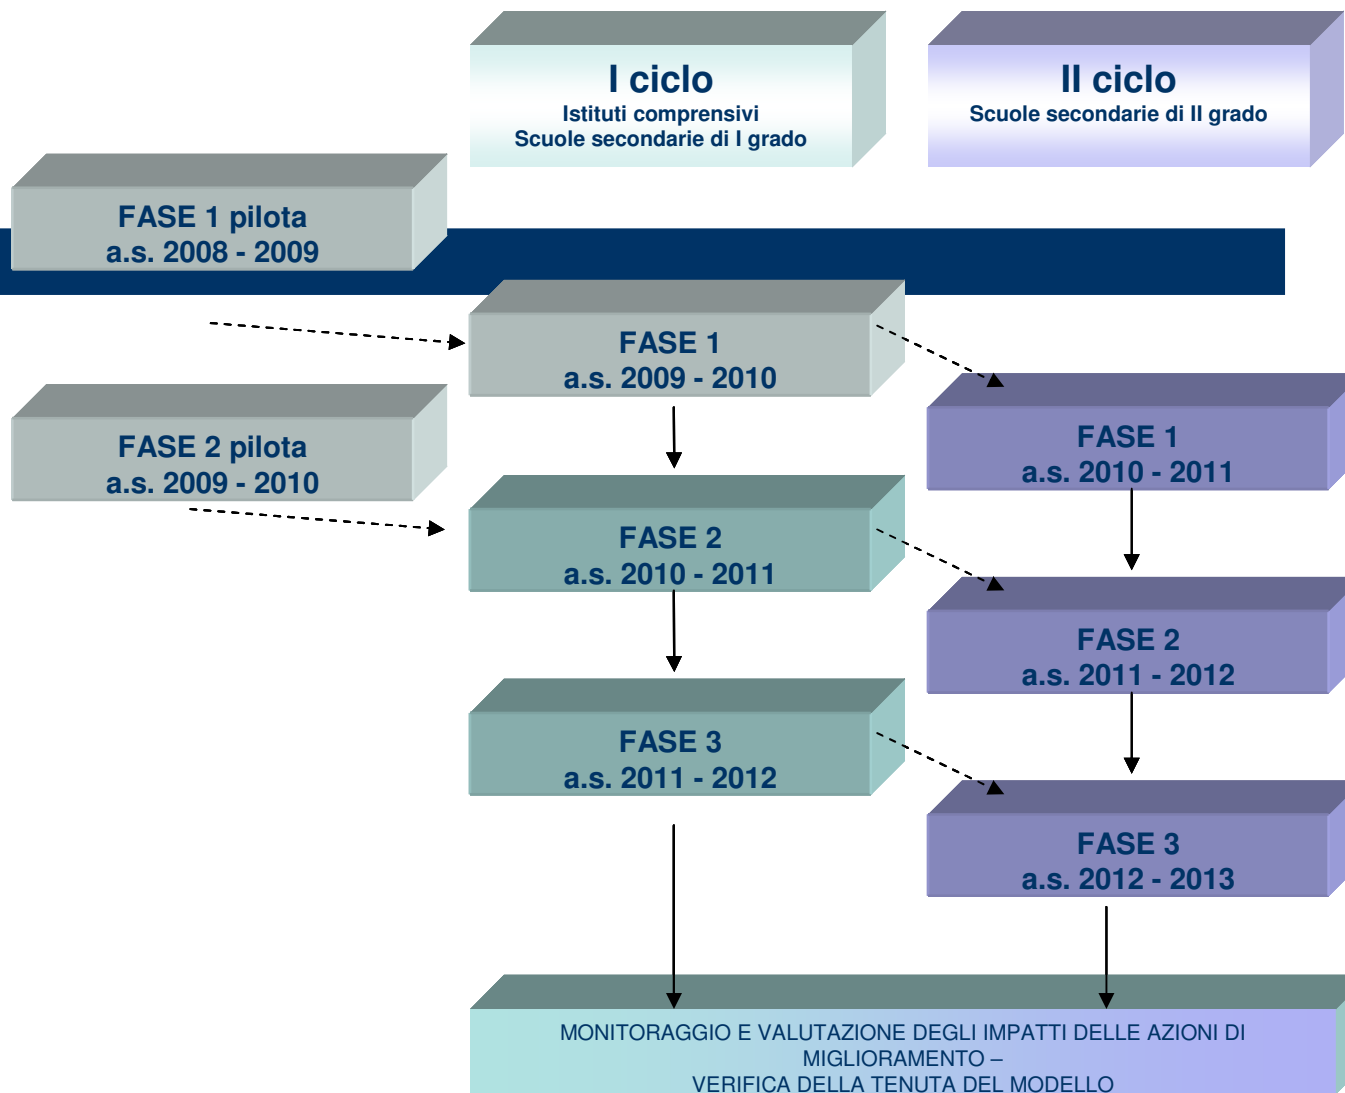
I ciclo
Istituti comprensivi
Scuole secondarie di I grado

II ciclo
Scuole secondarie di II grado

FASE 1 pilota
a.s. 2008 - 2009

FASE 1
a.s. 2009 - 2010

FASE 2 pilota
a.s. 2009 - 2010

FASE 1
a.s. 2010 - 2011

FASE 2
a.s. 2010 - 2011

FASE 2
a.s. 2011 - 2012

FASE 3
a.s. 2011 - 2012

FASE 3
a.s. 2012 - 2013

MONITORAGGIO E VALUTAZIONE DEGLI IMPATTI DELLE AZIONI DI MIGLIORAMENTO –
VERIFICA DELLA TENUTA DEL MODELLO